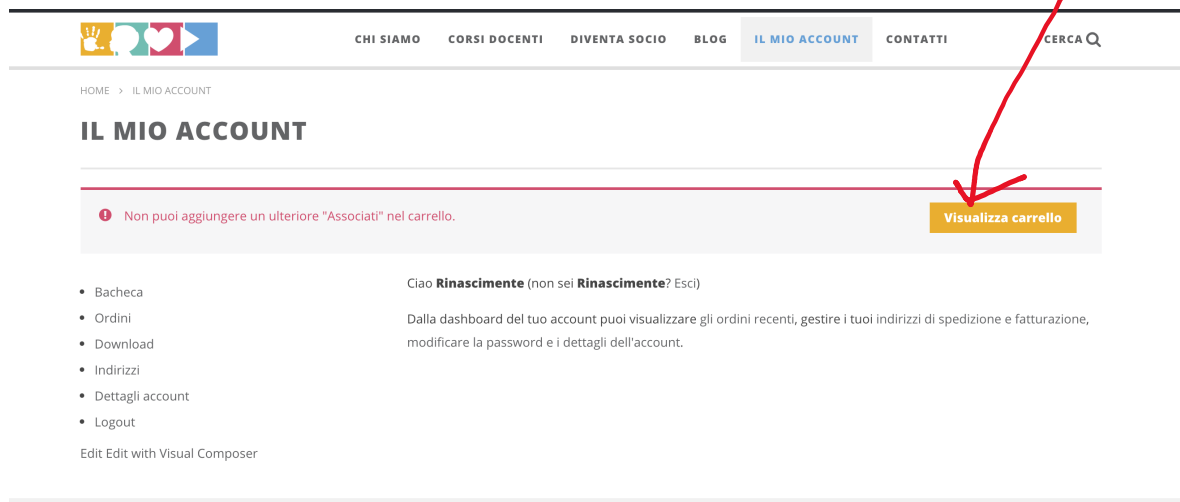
CHI SIAMO CORSI DOCENTI DIVENTA SOCIO BLOG IL MIO ACCOUNT CONTATTI CERCA

HOME > IL MIO ACCOUNT

IL MIO ACCOUNT

Non puoi aggiungere un ulteriore "Associati" nel carrello.

Visualizza carrello

- Bacheca
- Ordini
- Download
- Indirizzi
- Dettagli account
- Logout

Edit Edit with Visual Composer

Ciao **Rinascimente** (non sei **Rinascimente**? Esci)

Dalla dashboard del tuo account puoi visualizzare gli ordini recenti, gestire i tuoi indirizzi di spedizione e fatturazione, modificare la password e i dettagli dell'account.